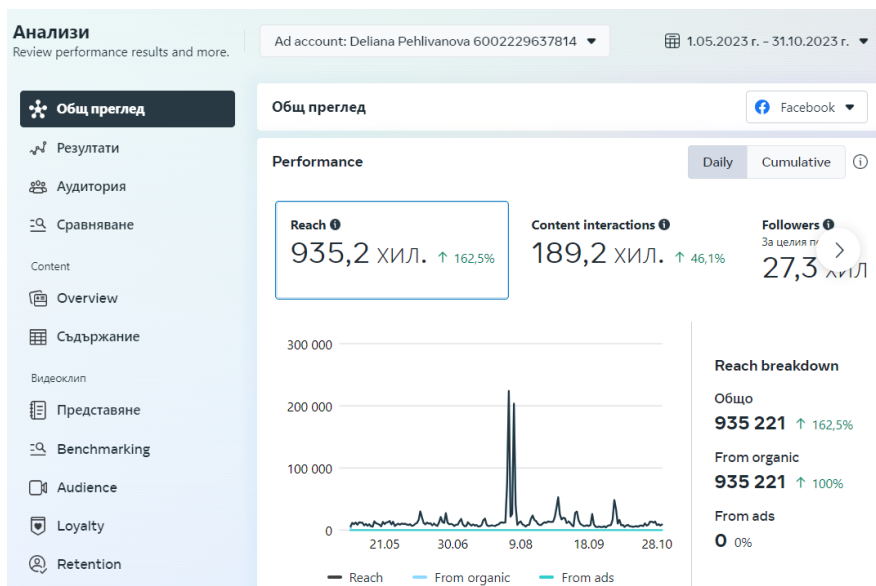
Анализи
Review performance results and more.

Ad account: Deliana Pehlivanova 6002229637814

1.05.2023 г. - 31.10.2023 г.

Общ преглед
Резултати
Аудитория
Сравняване
Content
Overview
Съдържание
Видеоклип
Представяне
Benchmarking
Audience
Loyalty
Retention

Общ преглед

Facebook

Performance

Daily
Cumulative

Reach
935,2 хил. ↑ 162,5%

Content interactions
189,2 хил. ↑ 46,1%

Followers
За целия п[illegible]
27,3 хил

300 000
200 000
100 000
0
21.05
30.06
9.08
18.09
28.10

Reach
From organic
From ads

Reach breakdown
Общо
935 221 ↑ 162,5%
From organic
935 221 ↑ 100%
From ads
0 0%